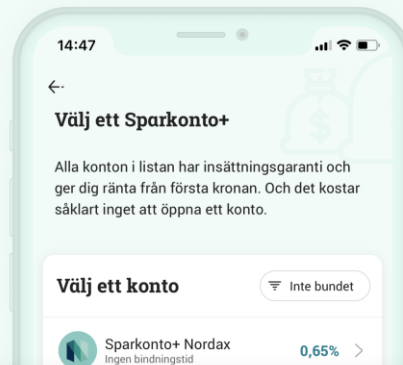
14:47

Välj ett Sparkonto+

Alla konton i listan har insättningsgaranti och ger dig ränta från första kronan. Och det kostar såklart inget att öppna ett konto.

Välj ett konto

Inte bundet

Sparkonto+ Nordax
Ingen bindningstid
0,65%